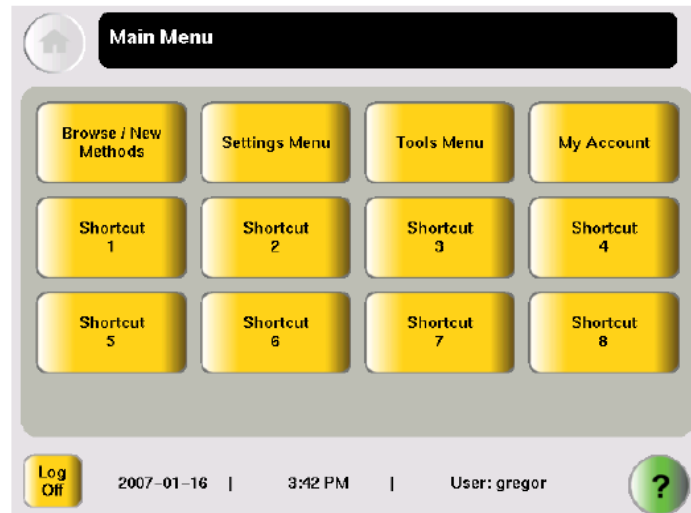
Main Menu

Browse / New Methods

Settings Menu

Tools Menu

My Account

Shortcut 1

Shortcut 2

Shortcut 3

Shortcut 4

Shortcut 5

Shortcut 6

Shortcut 7

Shortcut 8

Log Off

2007-01-16 | 3:42 PM | User: gregor

?